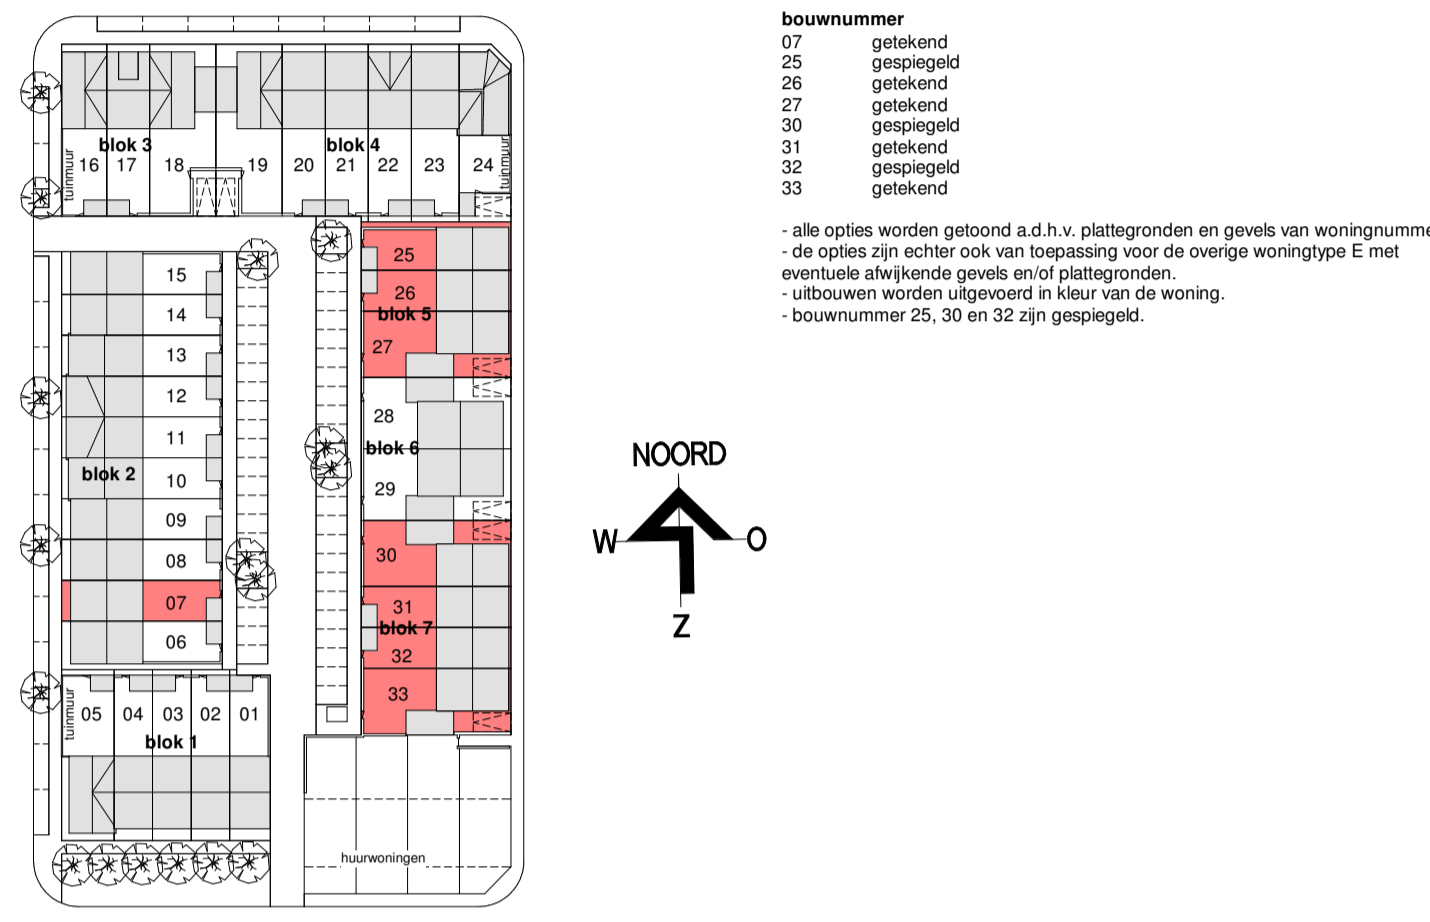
blok 3
tuinmuur
16 17 18
19 20 21 22 23 24
blok 4
tuinmuur

15
14
13
12
11
blok 2
10
09
08
07
06

25
26
blok 5
27
28
blok 6
29
30
31
blok 7
32
33

tuinmuur
05 04 03 02 01
blok 1

huurwoningen

NOORD
W
O
Z

bouwnummer

| | |
|---|---|
| 07 | getekend |
| 25 | gespiegeld |
| 26 | getekend |
| 27 | getekend |
| 30 | gespiegeld |
| 31 | getekend |
| 32 | gespiegeld |
| 33 | getekend |

- alle opties worden getoond a.d.h.v. plattegronden en gevels van woningnumme
- de opties zijn echter ook van toepassing voor de overige woningtype E met eventuele afwijkende gevels en/of plattegronden.
- uitbouwen worden uitgevoerd in kleur van de woning.
- bouwnummer 25, 30 en 32 zijn gespiegeld.